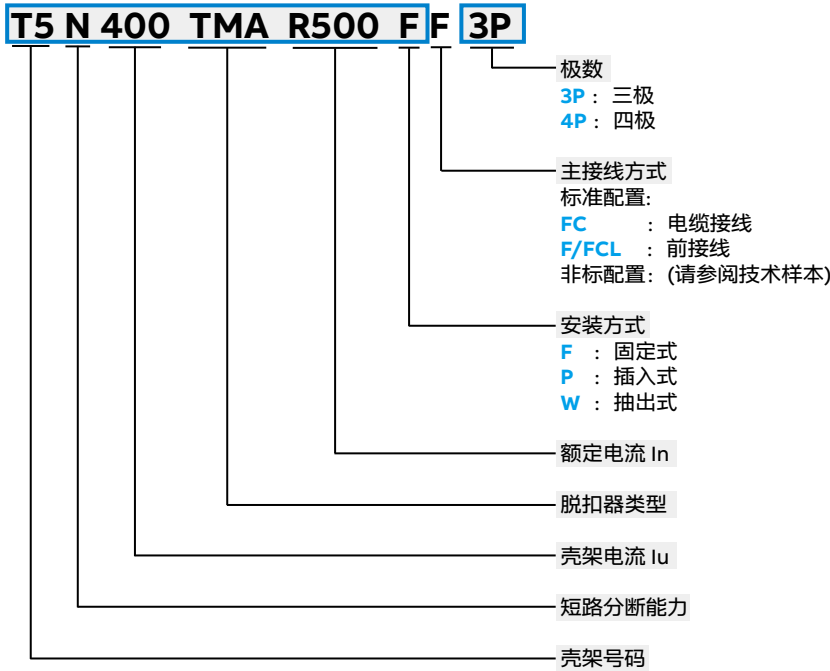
T5 N 400 TMA R500 F F 3P

极数
3P： 三极
4P： 四极

主接线方式
标准配置:
FC ： 电缆接线
F/FCL ： 前接线
非标配置: (请参阅技术样本)

安装方式
F ： 固定式
P ： 插入式
W ： 抽出式

额定电流 In

脱扣器类型

壳架电流 Iu

短路分断能力

壳架号码